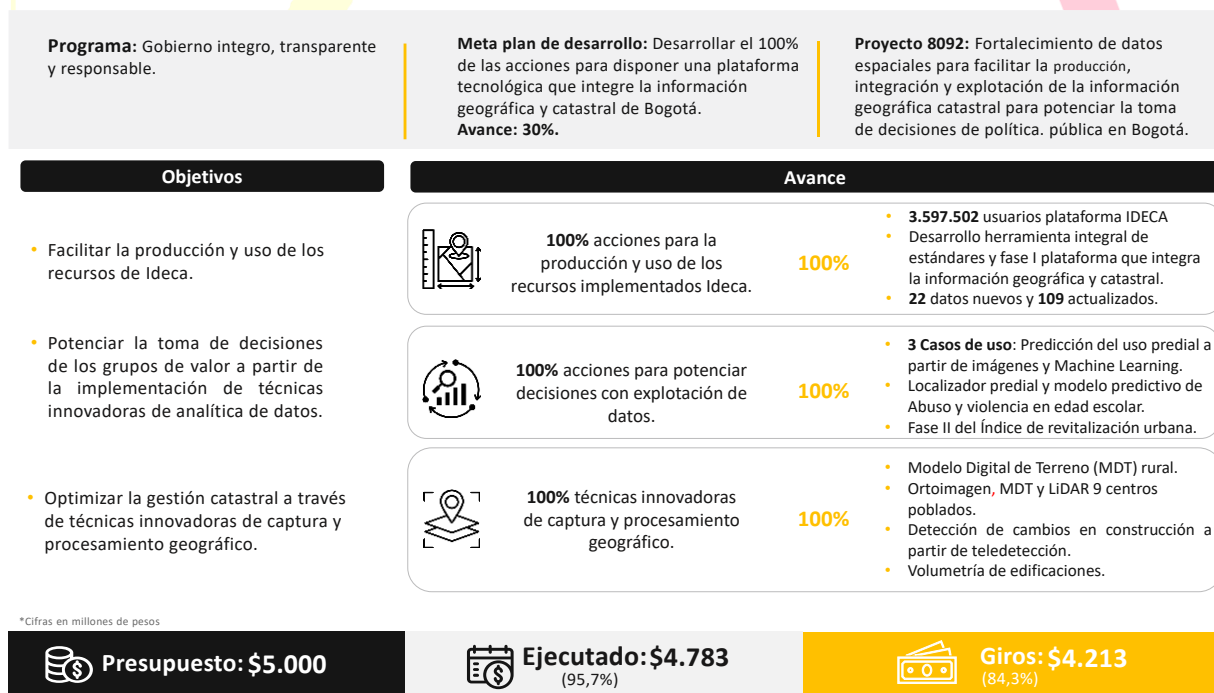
**Programa:** Gobierno integro, transparente y responsable.

**Meta plan de desarrollo:** Desarrollar el 100% de las acciones para disponer una plataforma tecnológica que integre la información geográfica y catastral de Bogotá.
**Avance: 30%.**

**Proyecto 8092:** Fortalecimiento de datos espaciales para facilitar la producción, integración y explotación de la información geográfica catastral para potenciar la toma de decisiones de política. pública en Bogotá.

**Objetivos**

**Avance**

- Facilitar la producción y uso de los recursos de Ideca.

**100%** acciones para la producción y uso de los recursos implementados Ideca.

100%

- **3.597.502** usuarios plataforma IDECA
- Desarrollo herramienta integral de estándares y fase I plataforma que integra la información geográfica y catastral.
- **22** datos nuevos y **109** actualizados.

- Potenciar la toma de decisiones de los grupos de valor a partir de la implementación de técnicas innovadoras de analítica de datos.

**100%** acciones para potenciar decisiones con explotación de datos.

100%

- **3 Casos de uso**: Predicción del uso predial a partir de imágenes y Machine Learning.
- Localizador predial y modelo predictivo de Abuso y violencia en edad escolar.
- Fase II del Índice de revitalización urbana.

- Optimizar la gestión catastral a través de técnicas innovadoras de captura y procesamiento geográfico.

**100%** técnicas innovadoras de captura y procesamiento geográfico.

100%

- Modelo Digital de Terreno (MDT) rural.
- Ortoimagen, MDT y LiDAR 9 centros poblados.
- Detección de cambios en construcción a partir de teledetección.
- Volumetría de edificaciones.

*Cifras en millones de pesos

**Presupuesto: $5.000**

**Ejecutado: $4.783** (95,7%)

**Giros: $4.213** (84,3%)